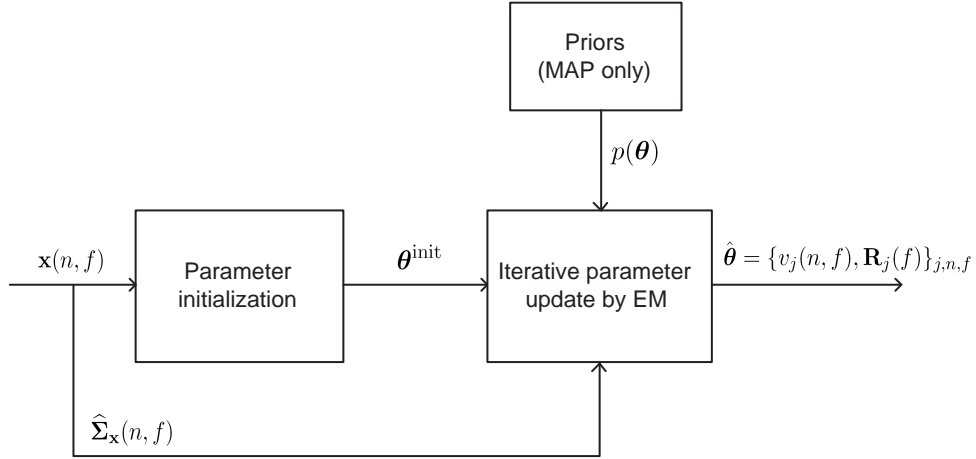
Priors (MAP only)

$p(\boldsymbol{\theta})$

$\mathbf{x}(n,f)$

Parameter initialization

$\boldsymbol{\theta}^{\text{init}}$

Iterative parameter update by EM

$\hat{\boldsymbol{\theta}} = \{v_j(n,f), \mathbf{R}_j(f)\}_{j,n,f}$

$\widehat{\boldsymbol{\Sigma}}_{\mathbf{x}}(n,f)$